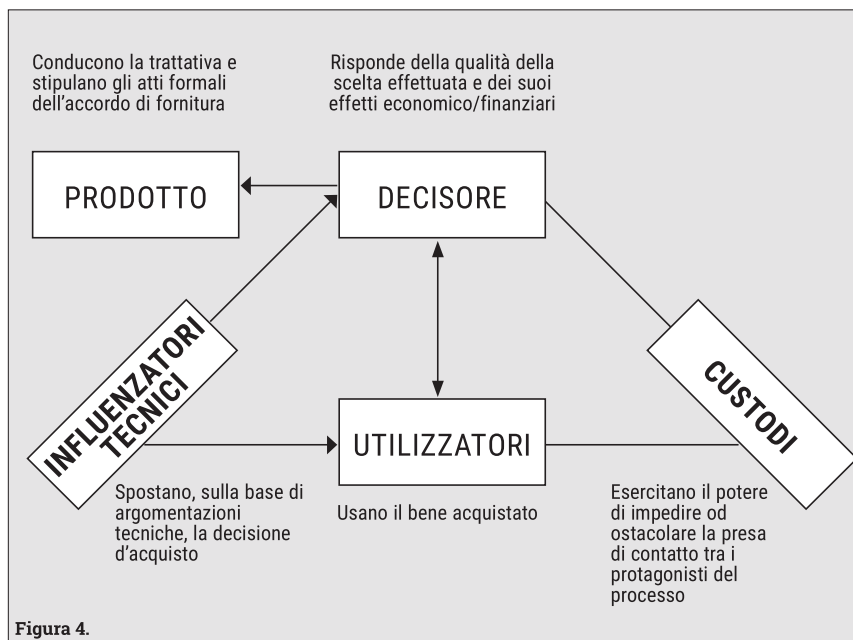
Conducono la trattativa e stipulano gli atti formali dell'accordo di fornitura

Risponde della qualità della scelta effettuata e dei suoi effetti economico/finanziari

PRODOTTO

DECISORE

INFLUENZATORI TECNICI

CUSTODI

UTILIZZATORI

Spostano, sulla base di argomentazioni tecniche, la decisione d'acquisto

Usano il bene acquistato

Esercitano il potere di impedire od ostacolare la presa di contatto tra i protagonisti del processo

Figura 4.